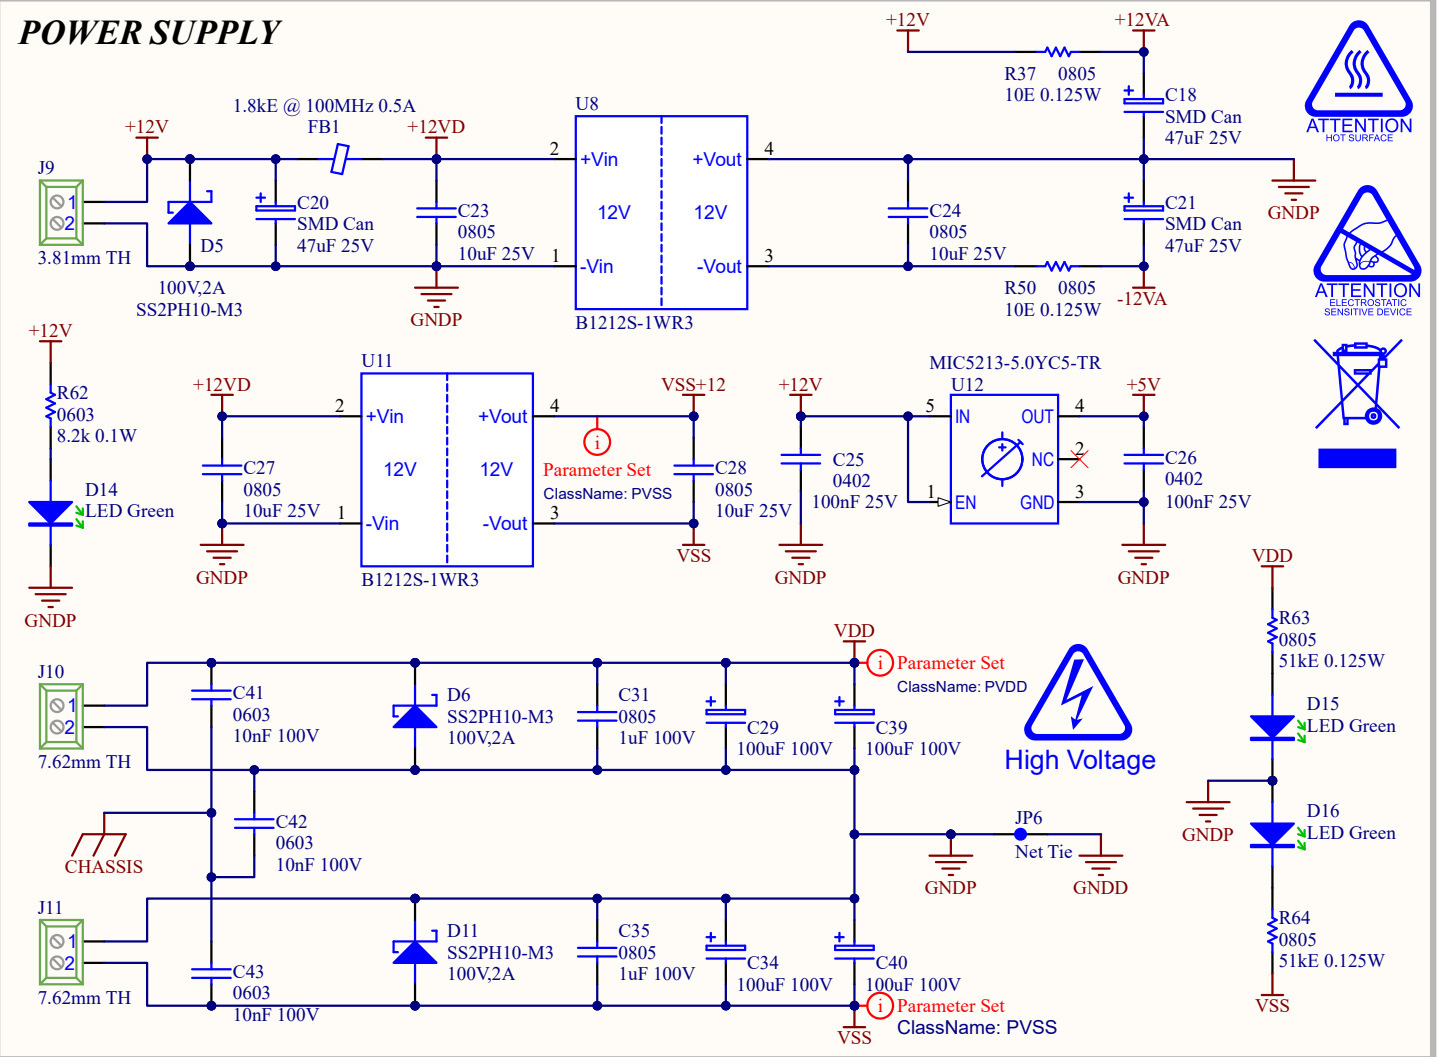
POWER SUPPLY

+12V
+12VA
R37 0805
10E 0.125W
C18
SMD Can
47uF 25V
ATTENTION
HOT SURFACE

1.8kE @ 100MHz 0.5A
FB1
+12V
+12VD
U8
J9
1
2
3.81mm TH
D5
100V,2A
SS2PH10-M3
C20
SMD Can
47uF 25V
C23
0805
10uF 25V
GNDP
2
+Vin
12V
-Vin
1
+Vout
12V
-Vout
4
3
B1212S-1WR3
C24
0805
10uF 25V
C21
SMD Can
47uF 25V
R50 0805
10E 0.125W
-12VA
GNDP
ATTENTION
ELECTROSTATIC
SENSITIVE DEVICE

+12V
R62
0603
8.2k 0.1W
D14
LED Green
GNDP

U11
+12VD
2
+Vin
12V
-Vin
1
+Vout
12V
-Vout
4
3
C27
0805
10uF 25V
GNDP
B1212S-1WR3
VSS+12
Parameter Set
ClassName: PVSS
C28
0805
10uF 25V
VSS

MIC5213-5.0YC5-TR
U12
+12V
C25
0402
100nF 25V
GNDP
5
IN
1
EN
OUT
NC
GND
4
2
3
+5V
C26
0402
100nF 25V
GNDP

VDD
R63
0805
51kE 0.125W
D15
LED Green
GNDP
D16
LED Green
R64
0805
51kE 0.125W
VSS

J10
1
2
7.62mm TH
C41
0603
10nF 100V
D6
SS2PH10-M3
100V,2A
C31
0805
1uF 100V
C29
100uF 100V
C39
100uF 100V
VDD
Parameter Set
ClassName: PVDD
High Voltage
CHASSIS
C42
0603
10nF 100V
JP6
Net Tie
GNDP
GNDD

J11
1
2
7.62mm TH
C43
0603
10nF 100V
D11
SS2PH10-M3
100V,2A
C35
0805
1uF 100V
C34
100uF 100V
C40
100uF 100V
Parameter Set
ClassName: PVSS
VSS